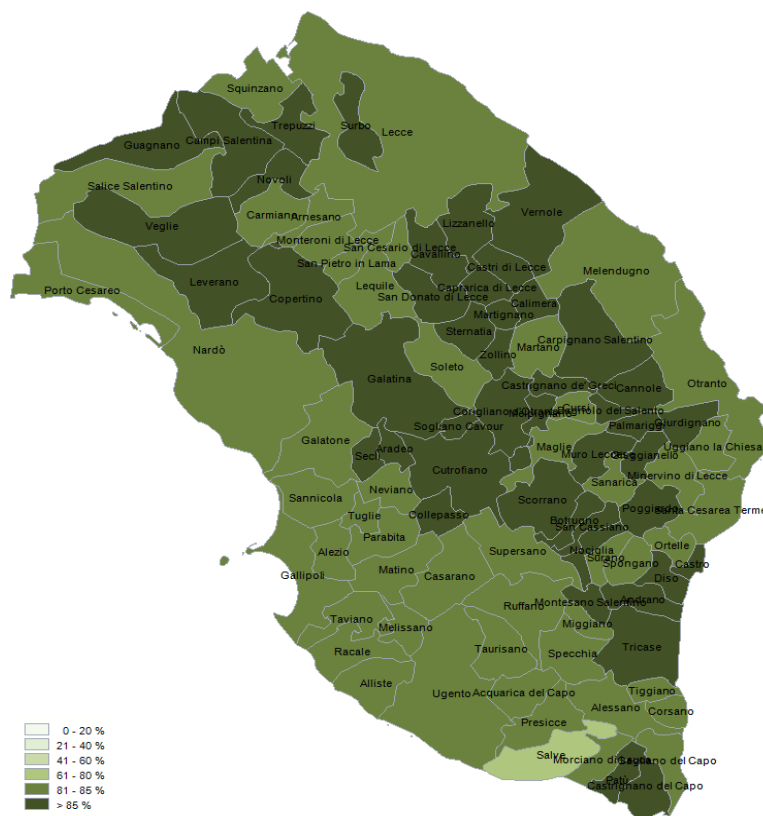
Squinzano
Trepuzzi
Surbo
Campi Salentina
Guagnano
Lecce
Novoli
Salice Salentino
Vernole
Carmiano
Arnesano
Lizzanello
Veglie
Monteroni di Lecce
San Cesario di Lecce
Cavallino
San Pietro in Lama
Castri di Lecce
Melendugno
Leverano
Lequile
Porto Cesareo
Caprarica di Lecce
Copertino
San Donato di Lecce
Calimera
Martignano
Sternatia
Carpignano Salentino
Martano
Nardò
Zollino
Soleto
Galatina
Otranto
Castrignano de' Greci
Cannole
Corigliano d'Otranto
Melpignano
Cursi
Bagnolo del Salento
Palmariggi
Giurdignano
Sogliano Cavour
Galatone
Uggiano la Chiesa
Maglie
Seclì
Aradeo
Muro Leccese
Giuggianello
Cutrofiano
Minervino di Lecce
Sanarica
Neviano
Sannicola
Scorrano
Poggiardo
Santa Cesarea Terme
Tuglie
Collepasso
Botrugno
San Cassiano
Parabita
Supersano
Ortelle
Alezio
Nociglia
Surano
Spongano
Castro
Gallipoli
Diso
Matino
Casarano
Montesano Salentino
Andrano
Ruffano
Taviano
Miggiano
Melissano
Tricase
Racale
Taurisano
Specchia
Alliste
Tiggiano
Ugento
Acquarica del Capo
Alessano
Corsano
Presicce
Salve
Morciano di Leuca
Gagliano del Capo
Patù
Castrignano del Capo
0 - 20 %
21 - 40 %
41 - 60 %
61 - 80 %
81 - 85 %
> 85 %